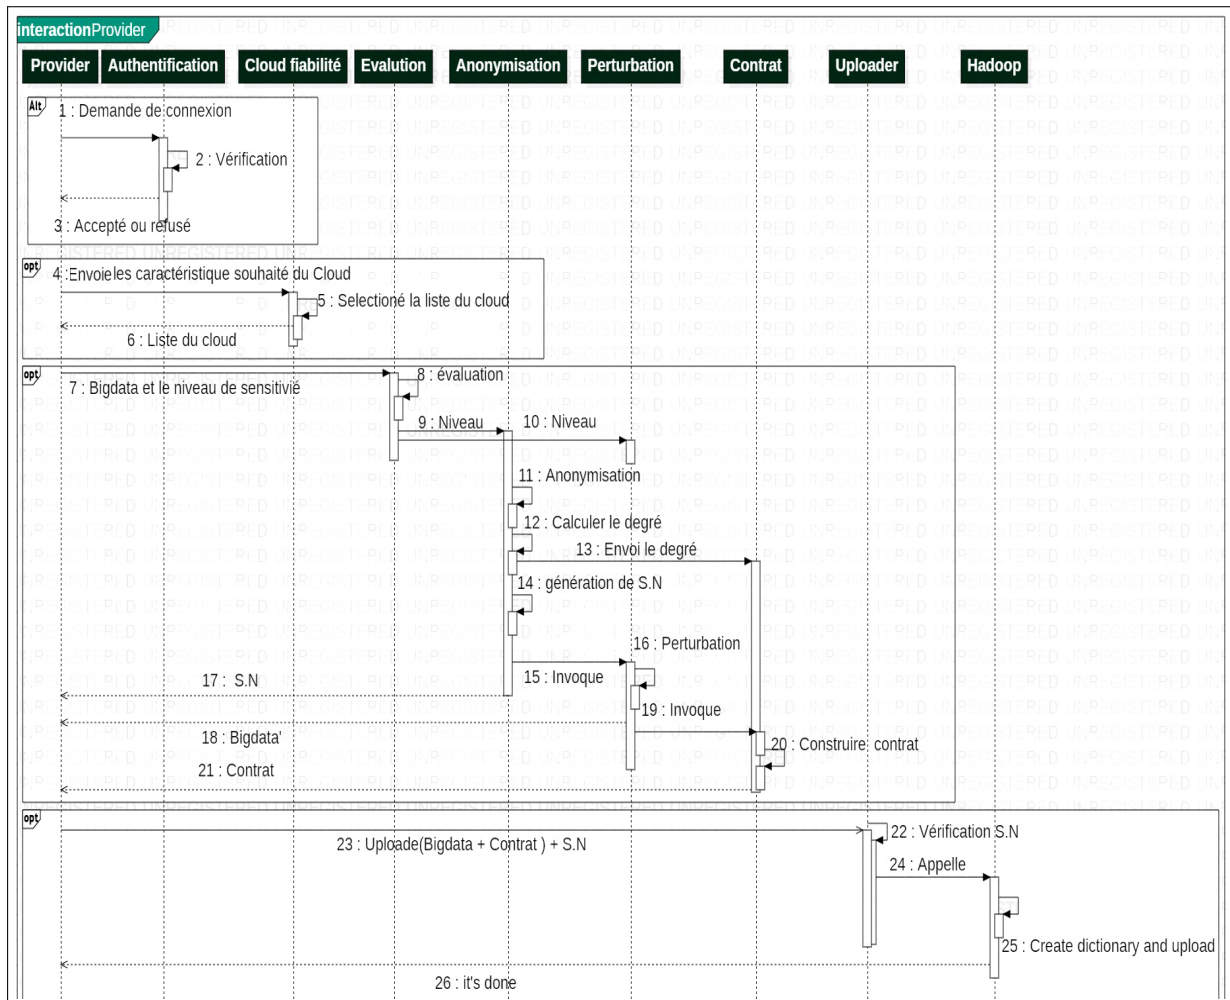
interactionProvider

Provider | Authentification | Cloud fiabilité | Evalution | Anonymisation | Perturbation | Contrat | Uploader | Hadoop

Alt
1 : Demande de connexion
2 : Vérification
3 : Accepté ou refusé

opt
4 : Envoie les caractéristique souhaité du Cloud
5 : Selectioné la liste du cloud
6 : Liste du cloud

opt
7 : Bigdata et le niveau de sensitivié
8 : évaluation
9 : Niveau
10 : Niveau
11 : Anonymisation
12 : Calculer le degré
13 : Envoi le degré
14 : génération de S.N
16 : Perturbation
15 : Invoque
17 : S.N
19 : Invoque
18 : Bigdata'
20 : Construire contrat
21 : Contrat

opt
22 : Vérification S.N
23 : Upload(Bigdata + Contrat ) + S.N
24 : Appelle
25 : Create dictionary and upload
26 : it's done

UNREGISTERED UNREGISTERED UNREGISTERED UNREGISTERED